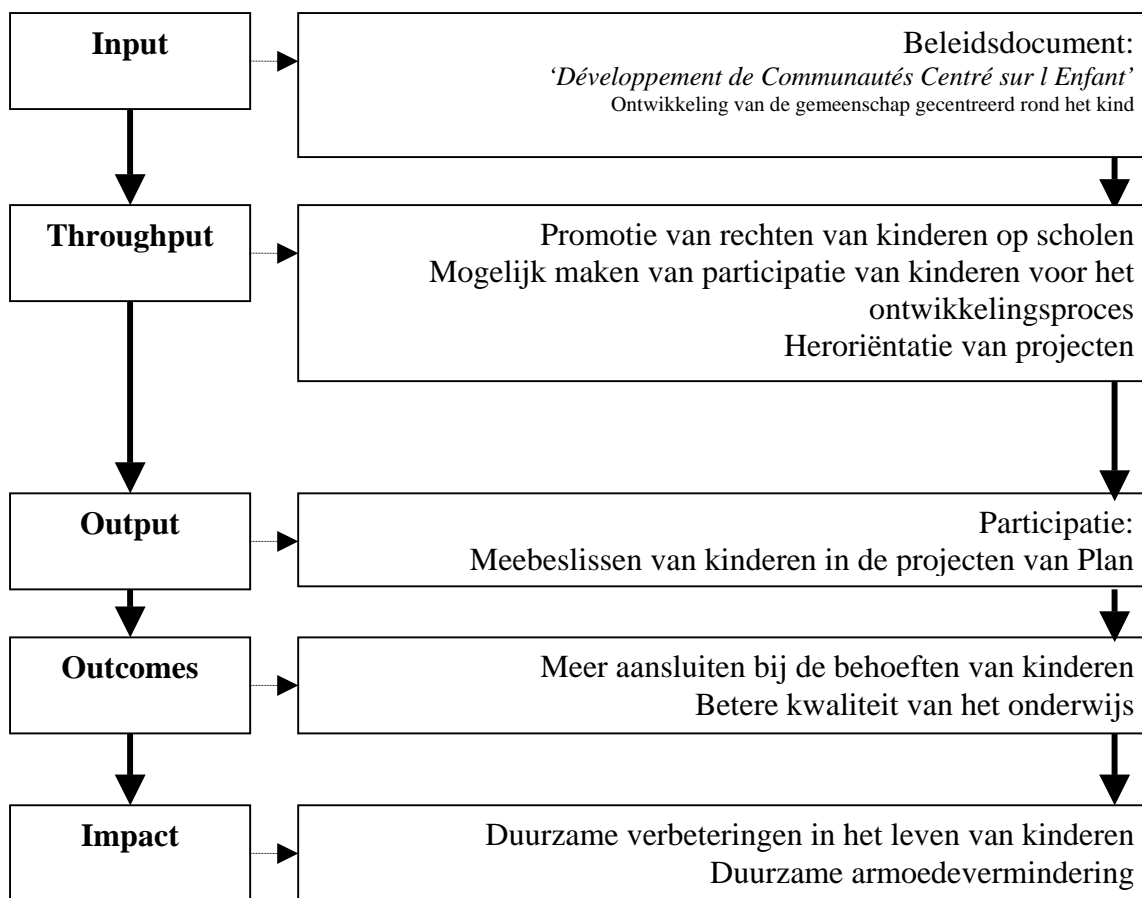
Input

Beleidsdocument:
'Développement de Communautés Centré sur l Enfant'
Ontwikkeling van de gemeenschap gecentreerd rond het kind

Throughput

Promotie van rechten van kinderen op scholen
Mogelijk maken van participatie van kinderen voor het ontwikkelingsproces
Heroriëntatie van projecten

Output

Participatie:
Meebeslissen van kinderen in de projecten van Plan

Outcomes

Meer aansluiten bij de behoeften van kinderen
Betere kwaliteit van het onderwijs

Impact

Duurzame verbeteringen in het leven van kinderen
Duurzame armoedevermindering